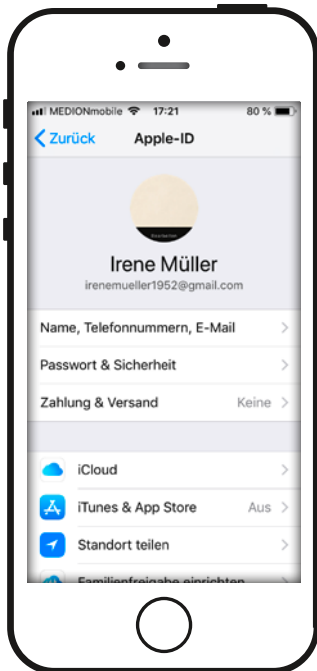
MEDIONmobile 17:21 80 %

Zurück Apple-ID

Bearbeiten

Irene Müller
irenemueller1952@gmail.com

Name, Telefonnummern, E-Mail

Passwort & Sicherheit

Zahlung & Versand Keine

iCloud

iTunes & App Store Aus

Standort teilen

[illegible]